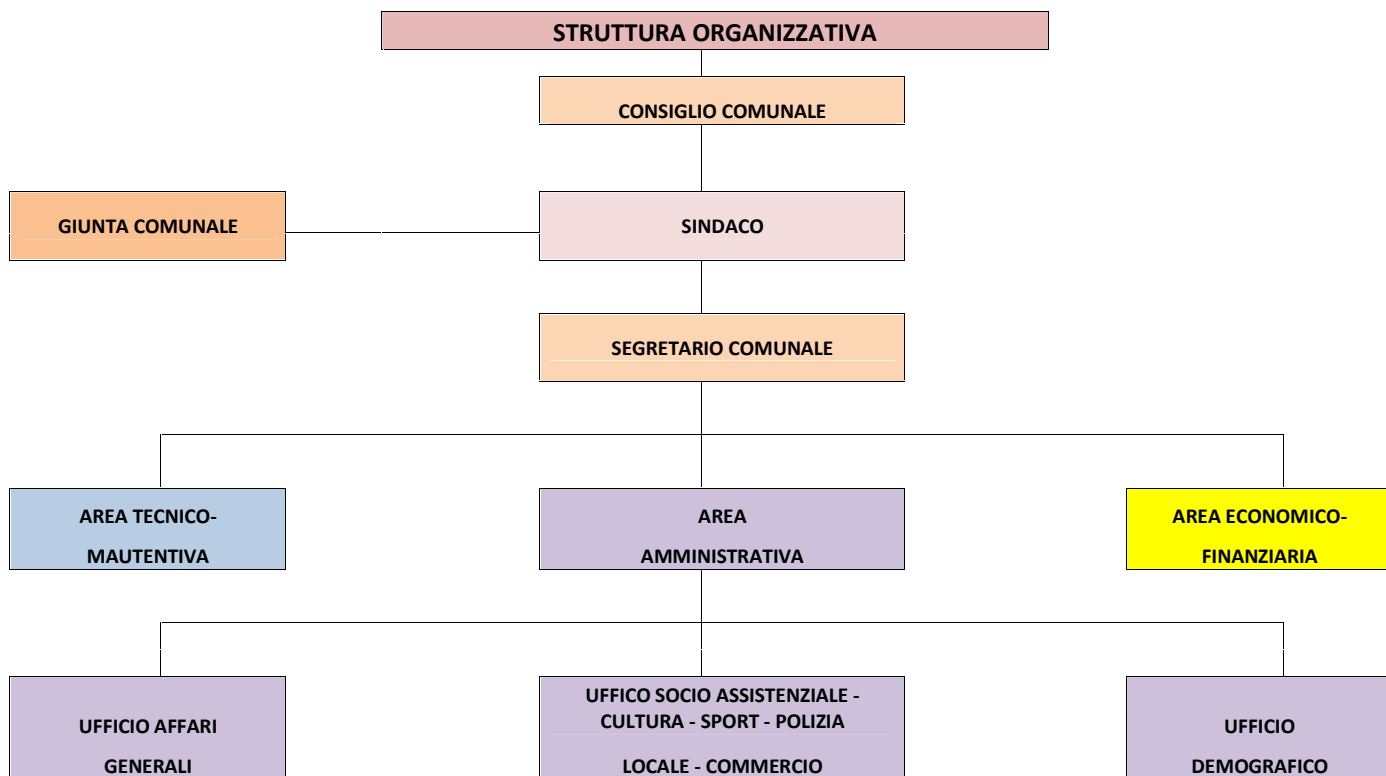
STRUTTURA ORGANIZZATIVA

CONSIGLIO COMUNALE

GIUNTA COMUNALE

SINDACO

SEGRETARIO COMUNALE

AREA TECNICO-MAUTENTIVA

AREA AMMINISTRATIVA

AREA ECONOMICO-FINANZIARIA

UFFICIO AFFARI GENERALI

UFFICO SOCIO ASSISTENZIALE - CULTURA - SPORT - POLIZIA LOCALE - COMMERCIO

UFFICIO DEMOGRAFICO